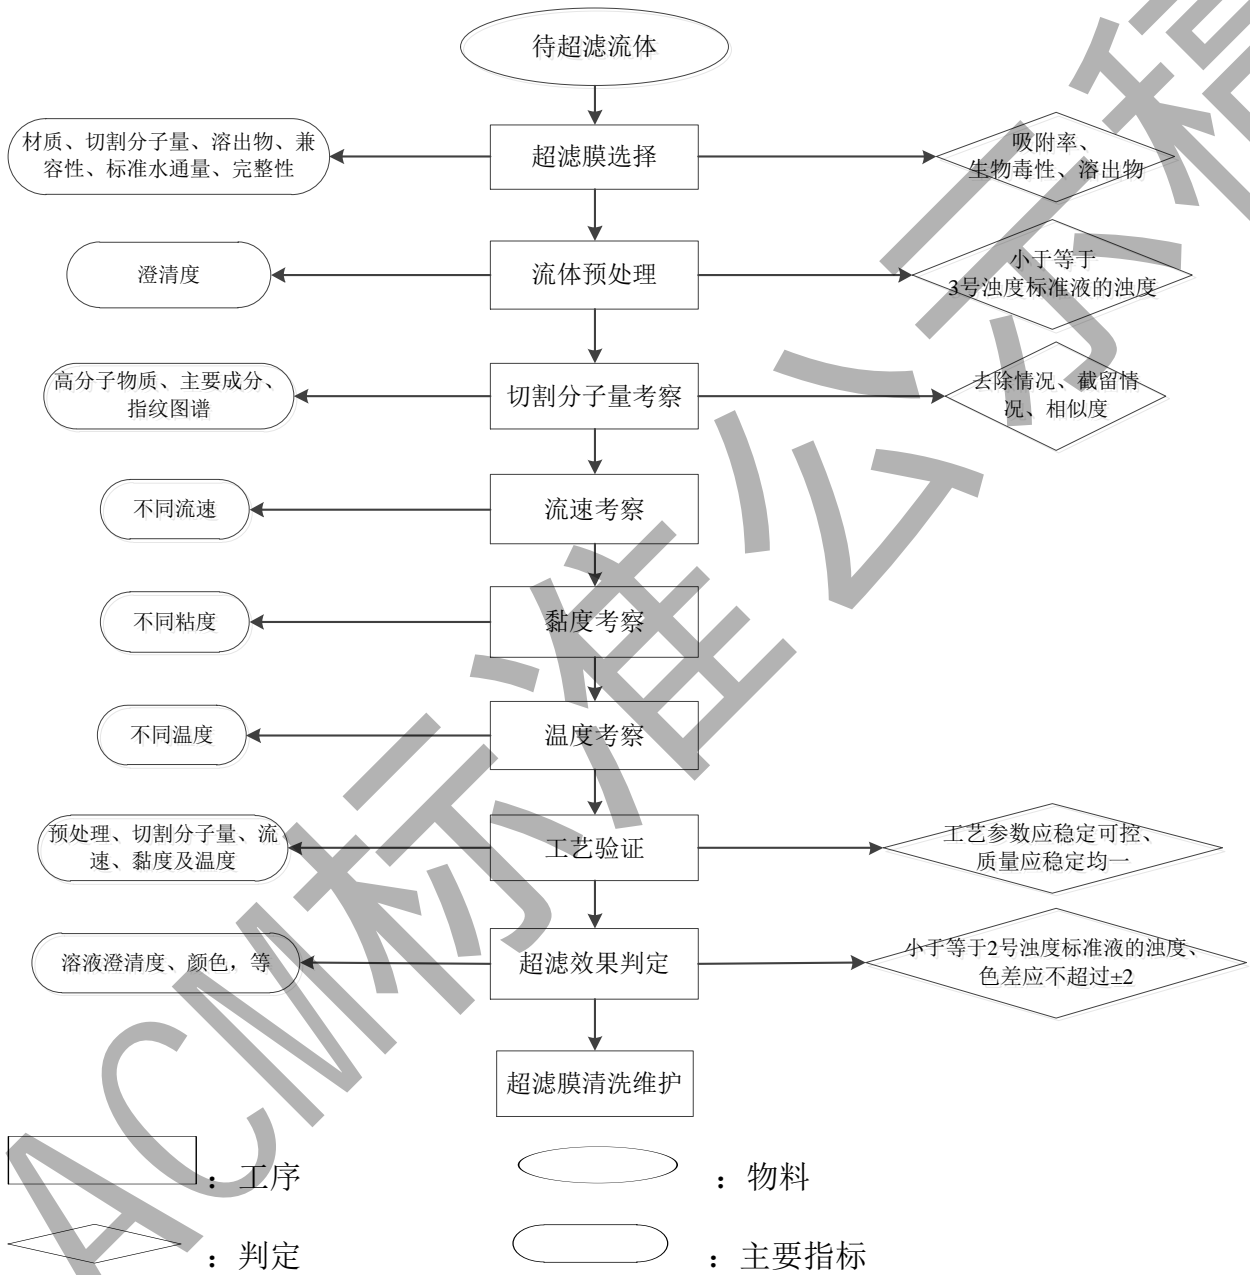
待超滤流体

材质、切割分子量、溶出物、兼容性、标准水通量、完整性

超滤膜选择

吸附率、生物毒性、溶出物

澄清度

流体预处理

小于等于3号浊度标准液的浊度

高分子物质、主要成分、指纹图谱

切割分子量考察

去除情况、截留情况、相似度

不同流速

流速考察

不同粘度

黏度考察

不同温度

温度考察

预处理、切割分子量、流速、黏度及温度

工艺验证

工艺参数应稳定可控、质量应稳定均一

溶液澄清度、颜色，等

超滤效果判定

小于等于2号浊度标准液的浊度、色差应不超过±2

超滤膜清洗维护

：工序

：物料

：判定

：主要指标

ACM标准公示稿